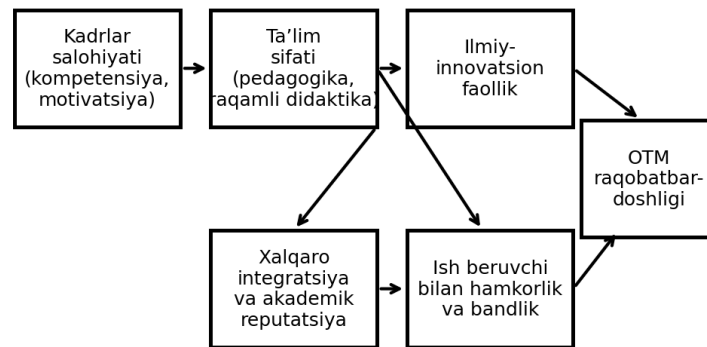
Kadrlar salohiyati (kompetensiya, motivatsiya)

Ta’lim sifati (pedagogika, raqamli didaktika)

Ilmiy-innovatsion faollik

OTM raqobatbar-doshligi

Xalqaro integratsiya va akademik reputatsiya

Ish beruvchi bilan hamkorlik va bandlik